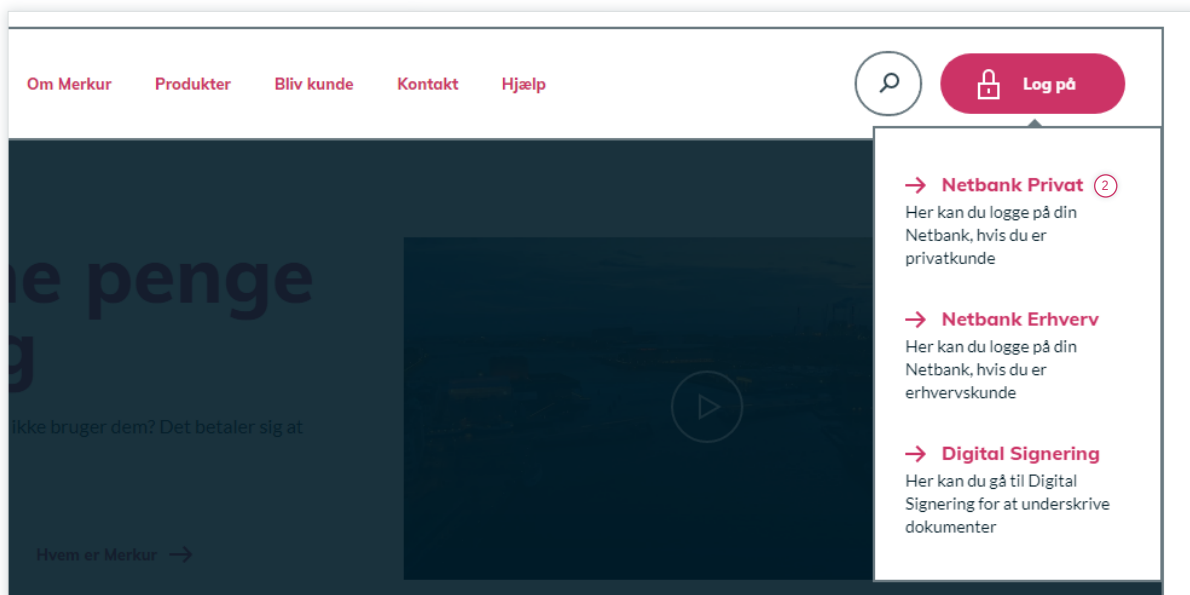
Om Merkur Produkter Bliv kunde Kontakt Hjælp

Log på

Netbank Privat 2
Her kan du logge på din Netbank, hvis du er privatkunde

Netbank Erhverv
Her kan du logge på din Netbank, hvis du er erhvervskunde

Digital Signering
Her kan du gå til Digital Signering for at underskrive dokumenter

ne penge
g

ikke bruger dem? Det betaler sig at

Hvem er Merkur